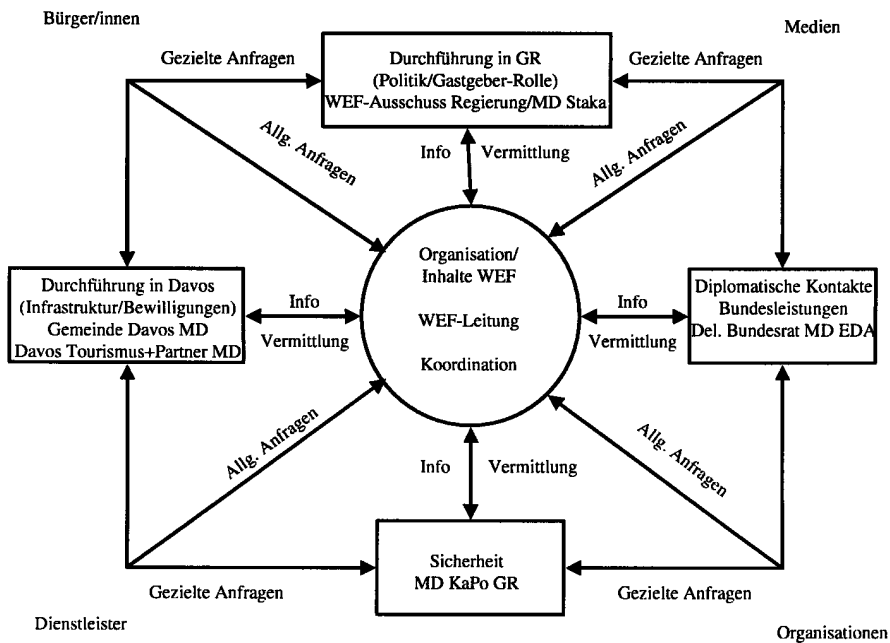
Bürger/innen

Medien

Gezielte Anfragen

Durchführung in GR
(Politik/Gastgeber-Rolle)
WEF-Ausschuss Regierung/MD Staka

Gezielte Anfragen

Allg. Anfragen

Info

Vermittlung

Allg. Anfragen

Durchführung in Davos
(Infrastruktur/Bewilligungen)
Gemeinde Davos MD
Davos Tourismus+Partner MD

Info

Vermittlung

Organisation/
Inhalte WEF

WEF-Leitung

Koordination

Info

Vermittlung

Diplomatische Kontakte
Bundesleistungen
Del. Bundesrat MD EDA

Allg. Anfragen

Allg. Anfragen

Info

Vermittlung

Sicherheit
MD KaPo GR

Gezielte Anfragen

Gezielte Anfragen

Dienstleister

Organisationen